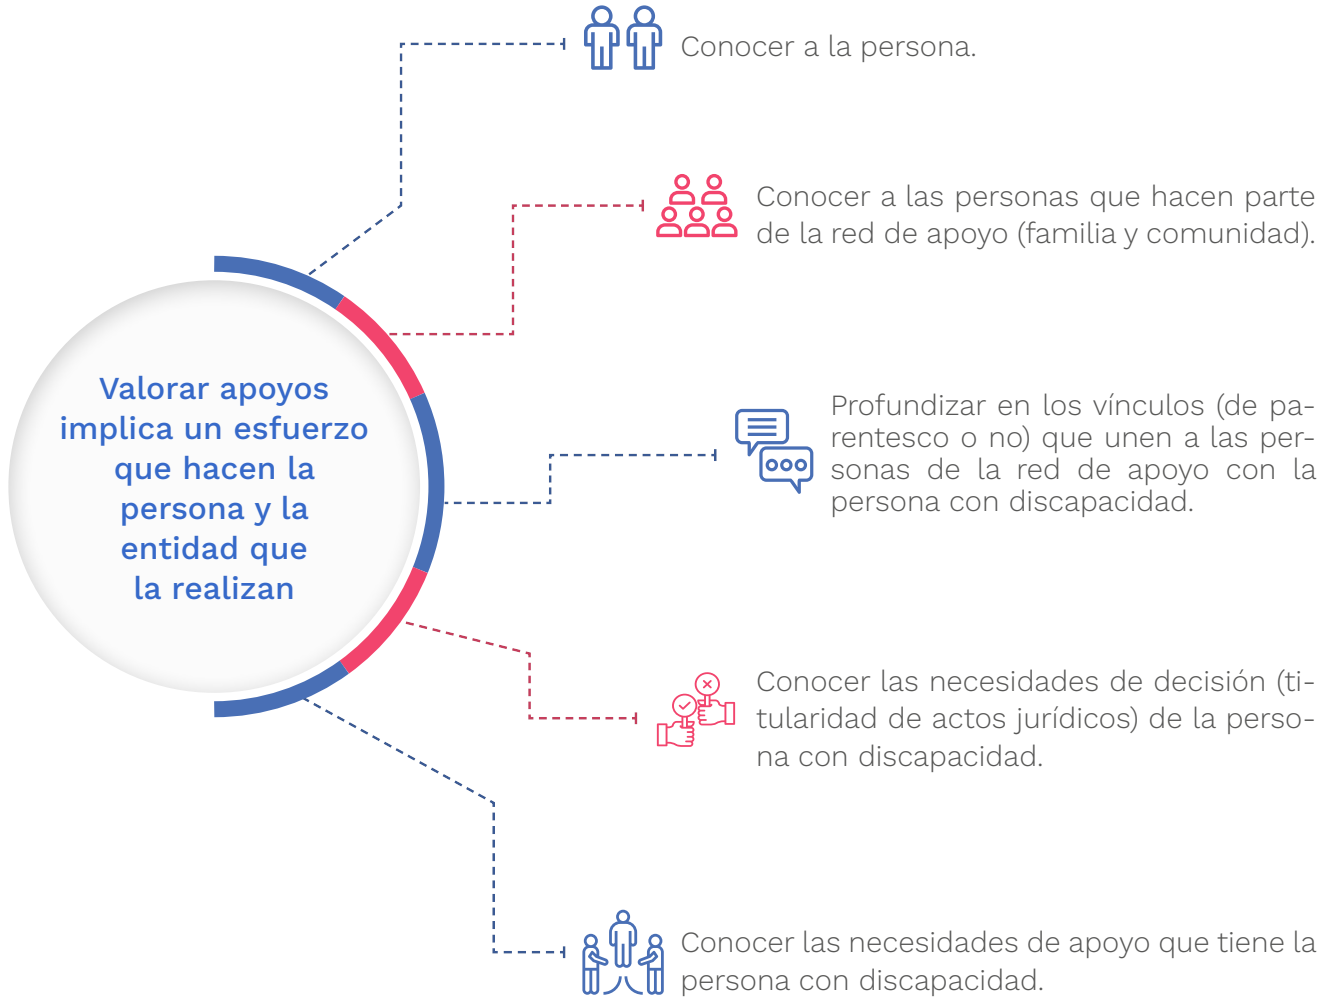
Valorar apoyos implica un esfuerzo que hacen la persona y la entidad que la realizan

Conocer a la persona.

Conocer a las personas que hacen parte de la red de apoyo (familia y comunidad).

Profundizar en los vínculos (de parentesco o no) que unen a las personas de la red de apoyo con la persona con discapacidad.

Conocer las necesidades de decisión (titularidad de actos jurídicos) de la persona con discapacidad.

Conocer las necesidades de apoyo que tiene la persona con discapacidad.